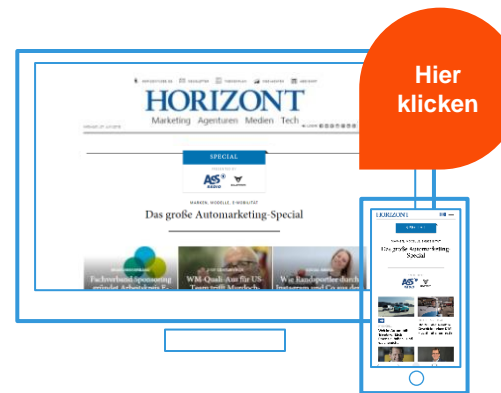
Hier klicken

HORIZONT

Marketing Agenturen Medien Tech

SPECIAL

AS

MARKEN, MODELLE, E-MOBILITÄT

Das große Automarketing-Special

Fachverband-Sponsoring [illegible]

WM-Quali: Aus für US-Team trifft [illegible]

Wie Randsportler durch Instagram und Co aus der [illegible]

HORIZONT

Das große Automarketing-Special

AS